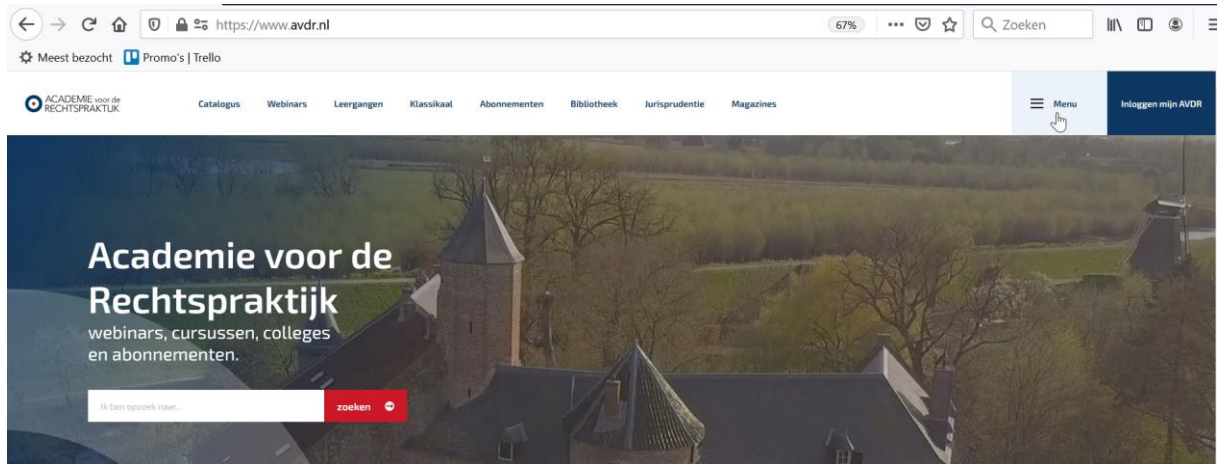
https://www.avdr.nl

67%

Zoeken

Meest bezocht Promo's | Trello

ACADEMIE voor de RECHTSPRAKTIJK

Catalogus Webinars Leergangen Klassikaal Abonnementen Bibliotheek Jurisprudentie Magazines

Menu

Inloggen mijn AVDR

Academie voor de Rechtspraktijk

webinars, cursussen, colleges en abonnementen.

Ik ben opzoek naar...

zoeken